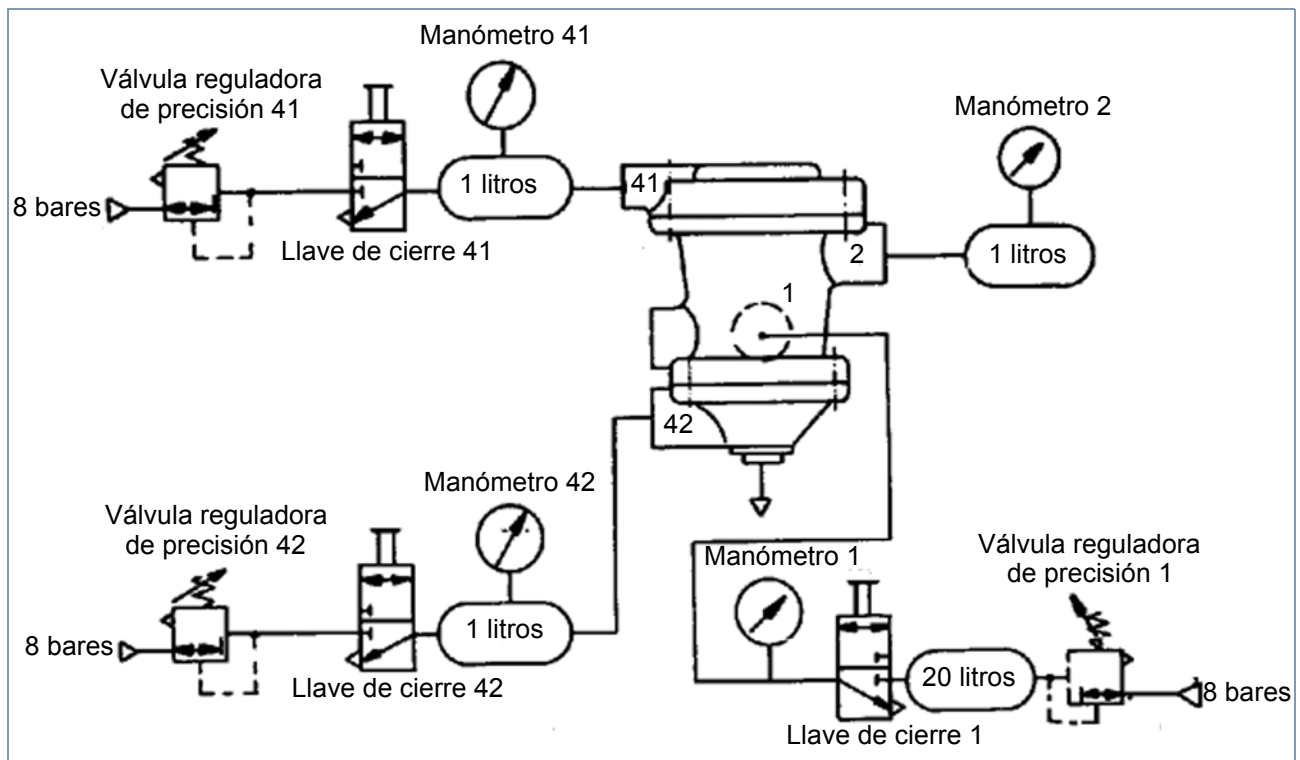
Manómetro 41

Válvula reguladora de precisión 41

8 bares

1 litros

41

Llave de cierre 41

Manómetro 2

2

1 litros

1

42

Manómetro 42

Válvula reguladora de precisión 42

8 bares

1 litros

Llave de cierre 42

Manómetro 1

Válvula reguladora de precisión 1

20 litros

8 bares

Llave de cierre 1